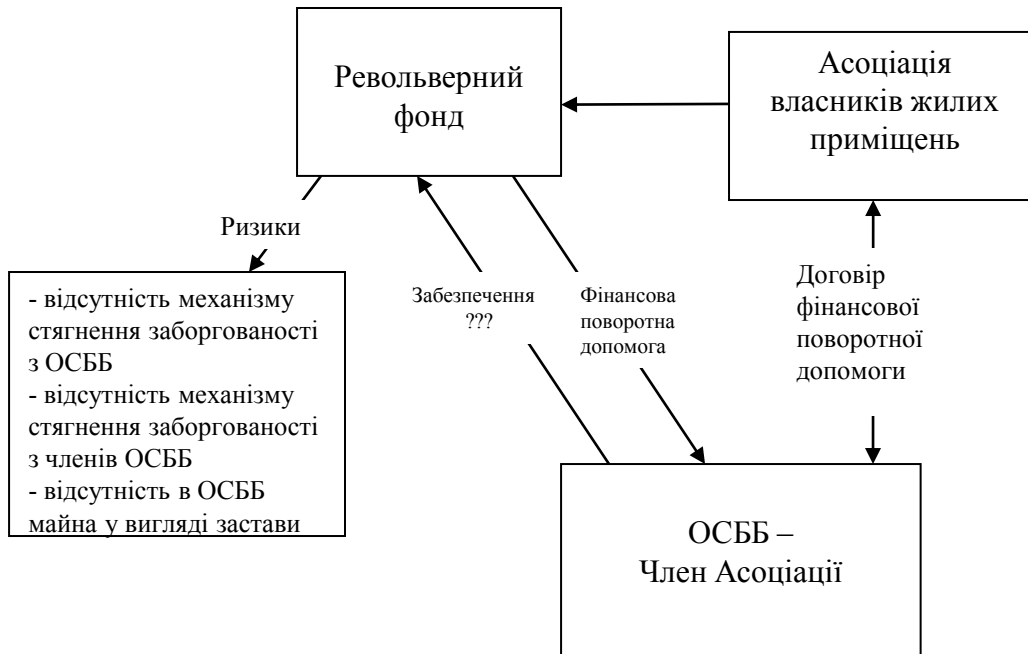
Револьверний фонд

Асоціація власників жилих приміщень

Ризики

- відсутність механізму стягнення заборгованості з ОСББ
- відсутність механізму стягнення заборгованості з членів ОСББ
- відсутність в ОСББ майна у вигляді застави

Забезпечення ???

Фінансова поворотна допомога

Договір фінансової поворотної допомоги

ОСББ – Член Асоціації